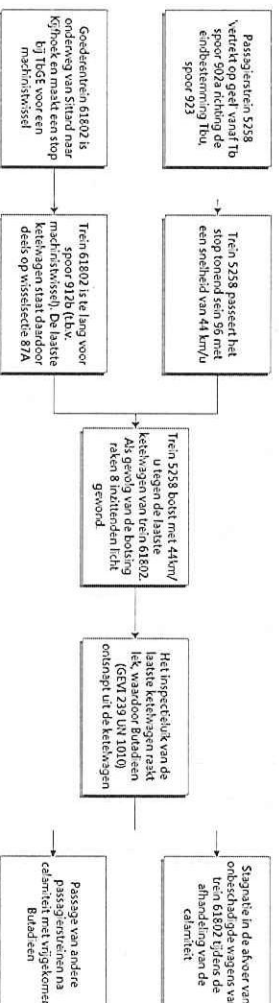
Passagierstrein 5258 vertrekt op geel vanaf Tb spoor 906 richting de eindbestemming Tbu, spoor 923

Trein 5258 passeert het stop tonend sein 96 met een snelheid van 44 km/u

Goederentrein 61802 is onderweg van Sittard naar Kijfhoek en maakt een stop bij TbGE voor een machinistwissel

Trein 61802 is te lang voor spoor 912b (t.b.v. machinistwissel). De laatste ketelwagen staat daardoor deels op wisselsectie 87A

Trein 5258 botst met 44km/u tegen de laatste ketelwagen van trein 61802. Als gevolg van de botsing raken 8 inzittenden licht gewond.

Het inspectieluik van de laatste ketelwagen raakt lek, waardoor Butadieen (GEVI 239 UN 1010) ontsnapt uit de ketelwagen

Stagnatie in de afvoer van onbeschadigde wagens van trein 61802 tijdens de afhandeling van de calamiteit

Passage van andere passagierstreinen na calamiteit met vrijgekomen Butadieen